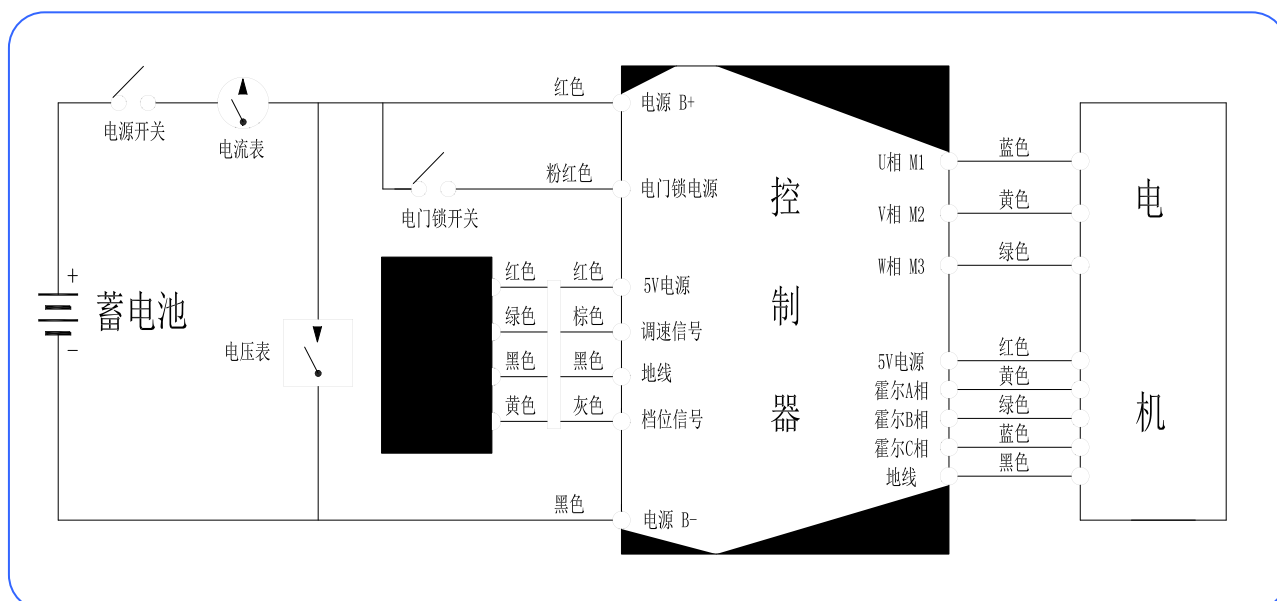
电源开关

电流表

红色

电源 B+

粉红色

电门锁电源

电门锁开关

+

蓄电池

-

电压表

红色 红色 5V电源

绿色 棕色 调速信号

黑色 黑色 地线

黄色 灰色 档位信号

黑色

电源 B-

控

制

器

U相 M1 蓝色

V相 M2 黄色

W相 M3 绿色

5V电源 红色

霍尔A相 黄色

霍尔B相 绿色

霍尔C相 蓝色

地线 黑色

电

机